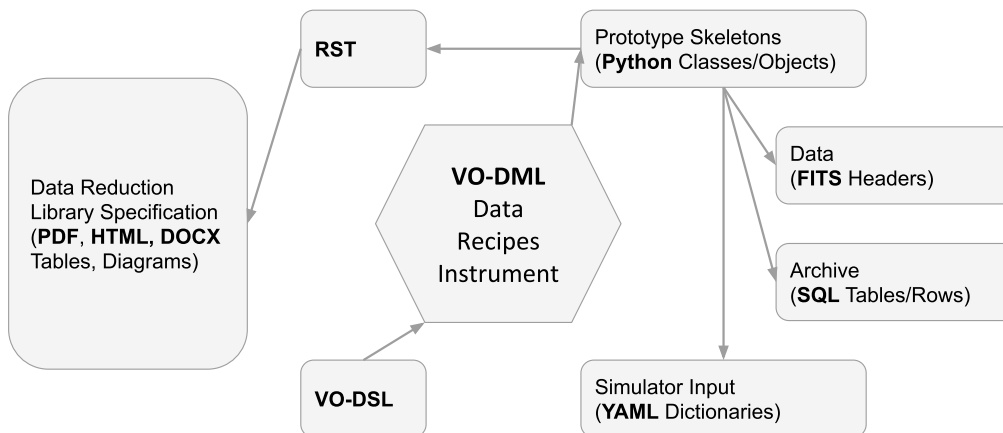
RST

Prototype Skeletons (Python Classes/Objects)

Data Reduction Library Specification (PDF, HTML, DOCX Tables, Diagrams)

VO-DML
Data
Recipes
Instrument

Data (FITS Headers)

Archive (SQL Tables/Rows)

VO-DSL

Simulator Input (YAML Dictionaries)